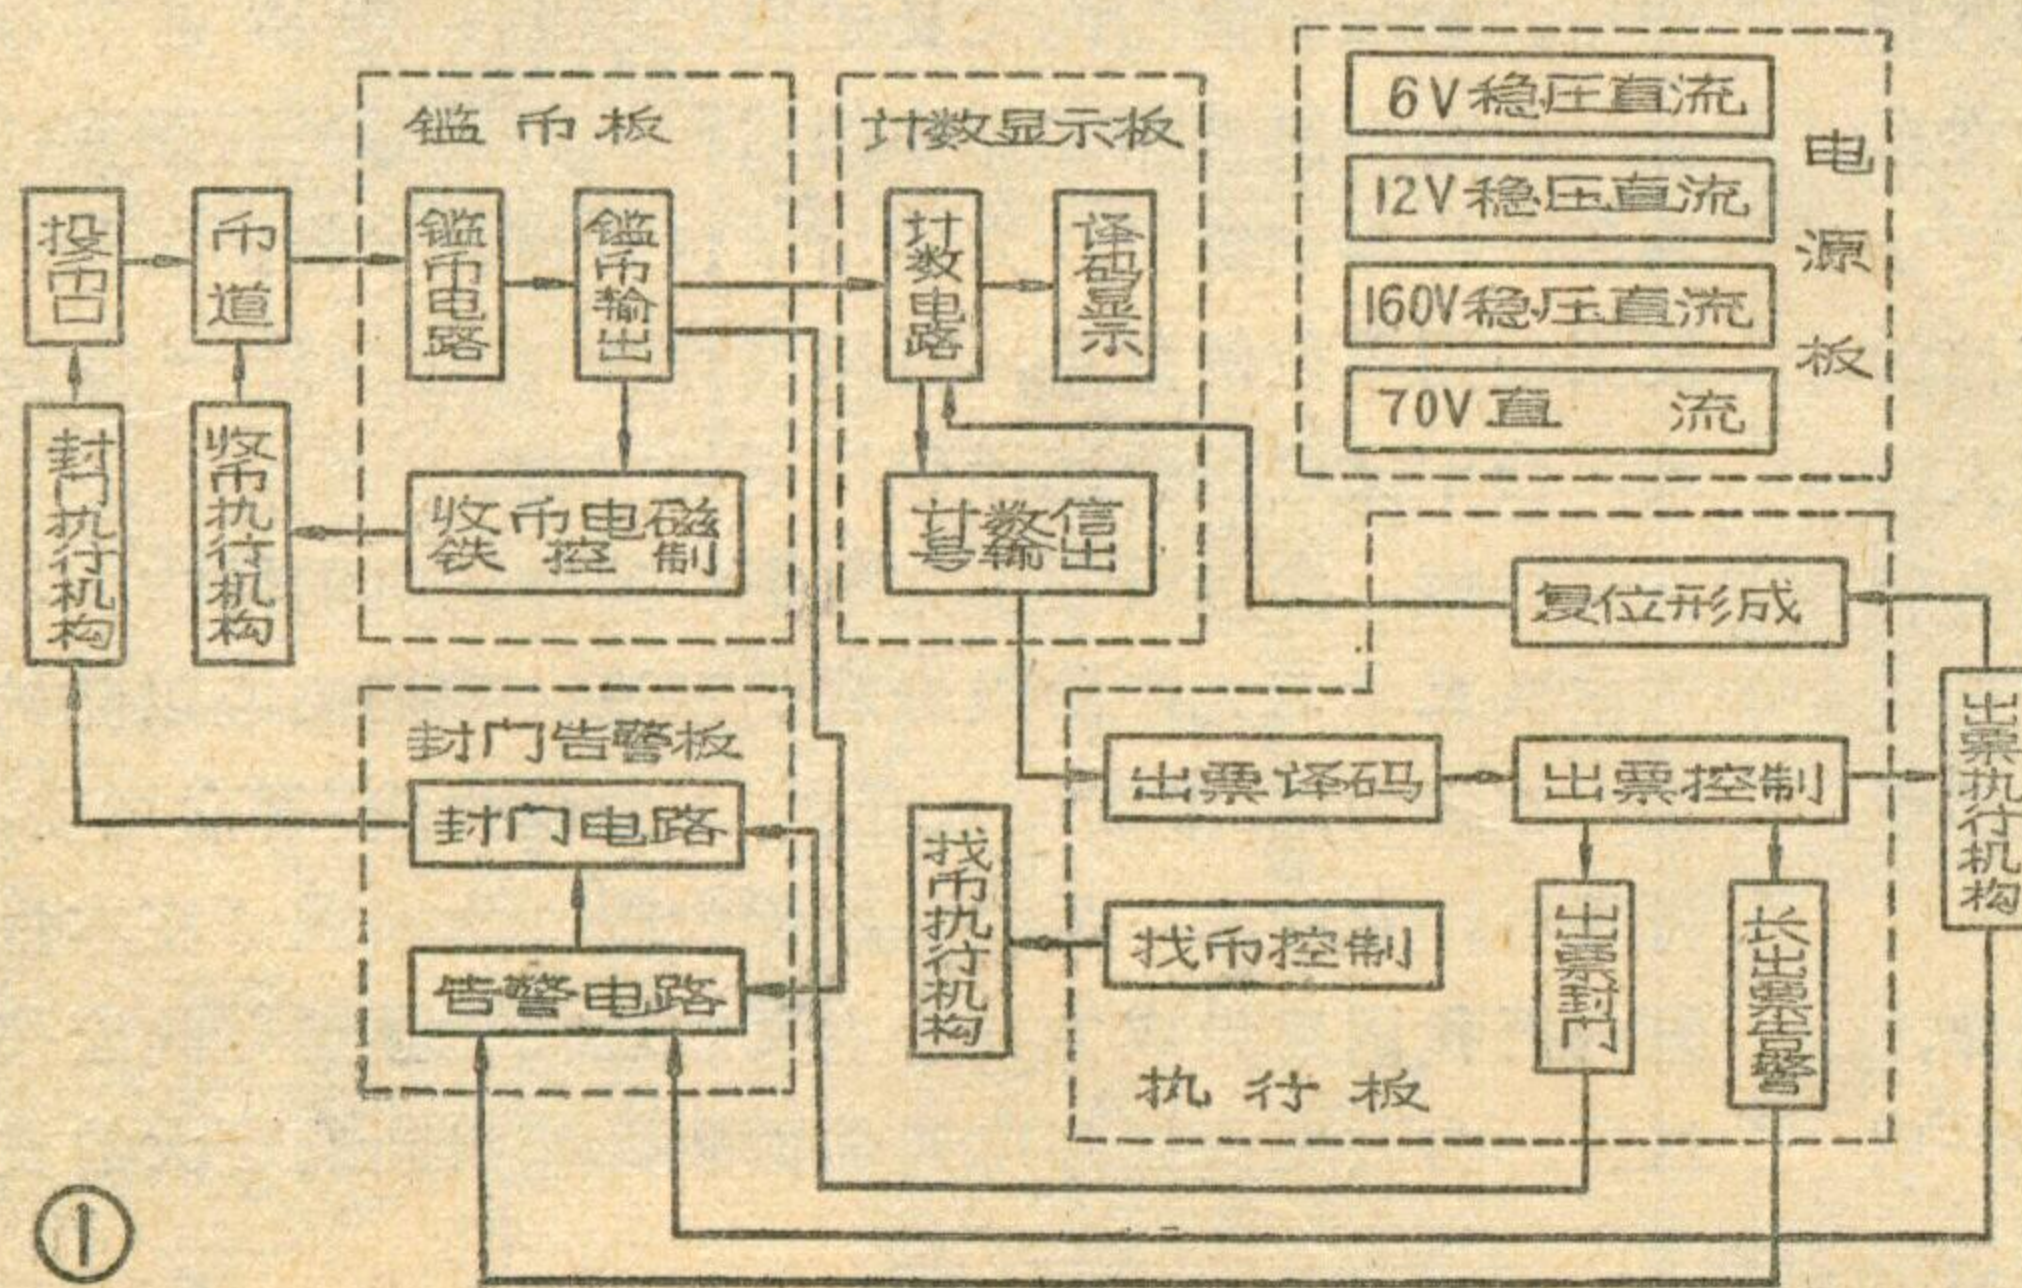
鑑币板

计数显示板

6V稳压直流
12V稳压直流
160V稳压直流
70V直 流

电源板

投币口
币道
鑑币电路
鑑币输出
计数电路
译码显示

封门执行机构
收币执行机构
收币电磁铁控制
计数信号输出

复位形成

封门告警板
封门电路
告警电路

出票译码
出票控制
出票执行机构

找币执行机构
找币控制
出票封门
长出票告警

执行板

①